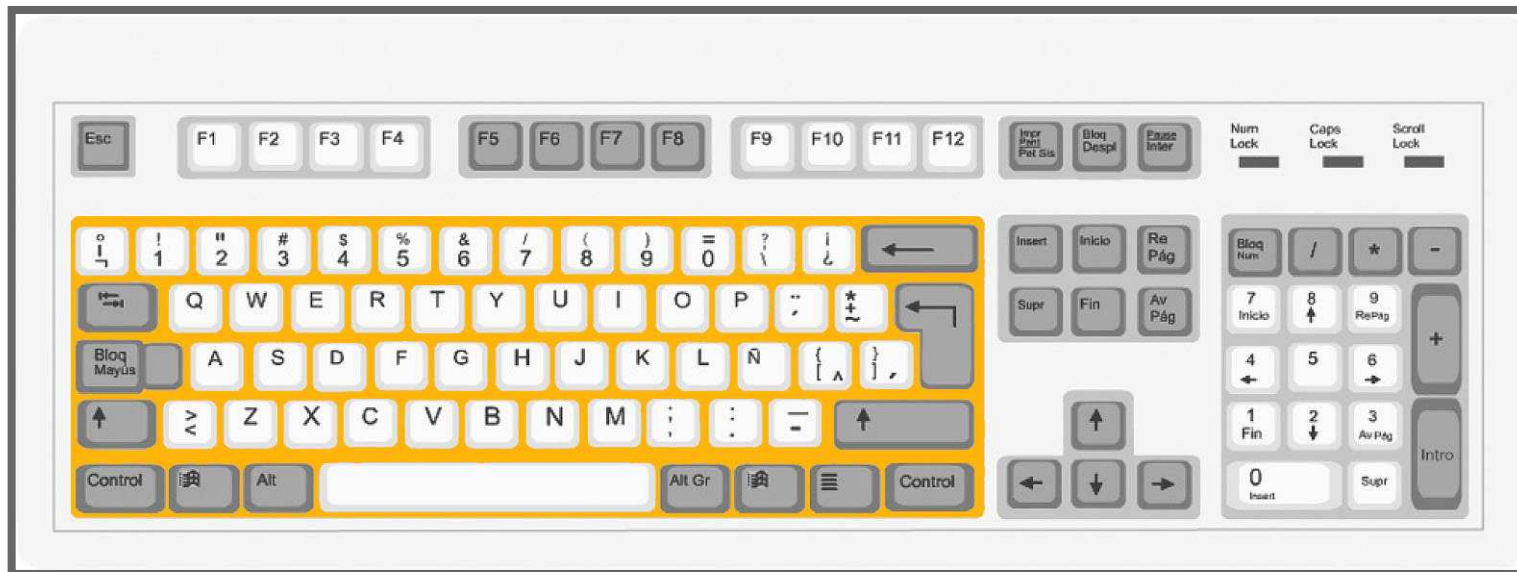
Esc F1 F2 F3 F4 F5 F6 F7 F8 F9 F10 F11 F12 Impr Pant Pet Sis Bloq Despl Pausa Inter

Num Lock Caps Lock Scroll Lock

º ª | ! 1 " 2 # 3 $ 4 % 5 & 6 / 7 ( 8 ) 9 = 0 ? ' ¡ ¿ ←

Q W E R T Y U I O P ^ ` * + ~

Bloq Mayús A S D F G H J K L Ñ ¨ ´ { [ } ]

> < Z X C V B N M ; , : . _ -

Control Alt Alt Gr Control

Insert Inicio Re Pág Supr Fin Av Pág

Bloq Num / * -
7 Inicio 8 9 RePág +
4 5 6
1 Fin 2 3 AvPág Intro
0 Insert Supr